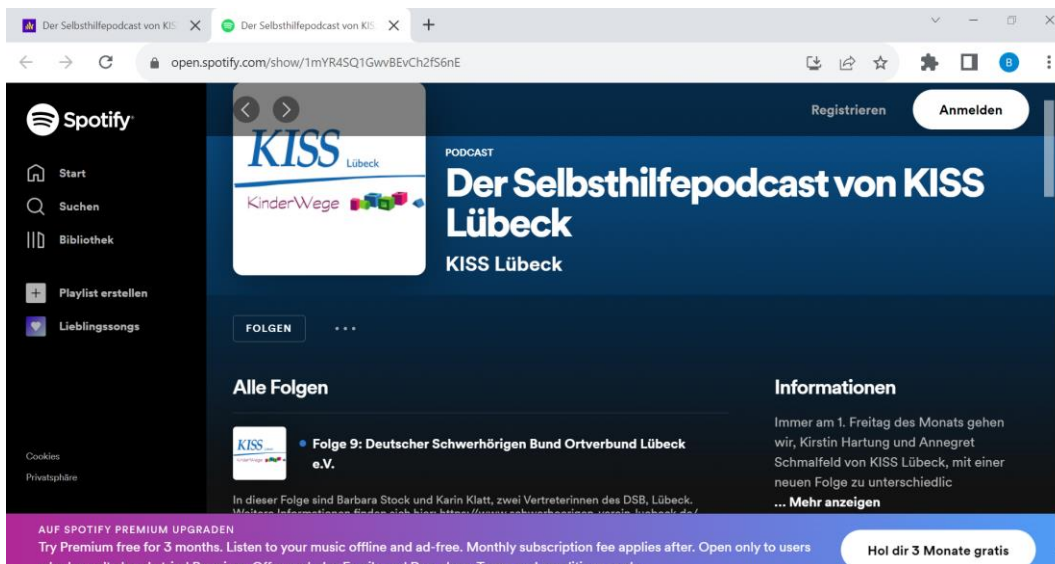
Der Selbsthilfepodcast von KIS ×
Der Selbsthilfepodcast von KIS ×
+

open.spotify.com/show/1mYR4SQ1GwvBEvCh2fS6nE

B

Spotify

Start
Suchen
Bibliothek

Playlist erstellen
Lieblingssongs

Cookies
Privatsphäre

KISS Lübeck
KinderWege

PODCAST
Der Selbsthilfepodcast von KISS Lübeck
KISS Lübeck

Registrieren
Anmelden

FOLGEN
...

Alle Folgen

KISS

Folge 9: Deutscher Schwerhörigen Bund Ortverbund Lübeck e.V.

In dieser Folge sind Barbara Stock und Karin Klatt, zwei Vertreterinnen des DSB, Lübeck. Weitere Informationen finden sich hier: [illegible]

Informationen

Immer am 1. Freitag des Monats gehen wir, Kirstin Hartung und Annegret Schmalfeld von KISS Lübeck, mit einer neuen Folge zu unterschiedlic
... Mehr anzeigen

AUF SPOTIFY PREMIUM UPGRADEN
Try Premium free for 3 months. Listen to your music offline and ad-free. Monthly subscription fee applies after. Open only to users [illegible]

Hol dir 3 Monate gratis